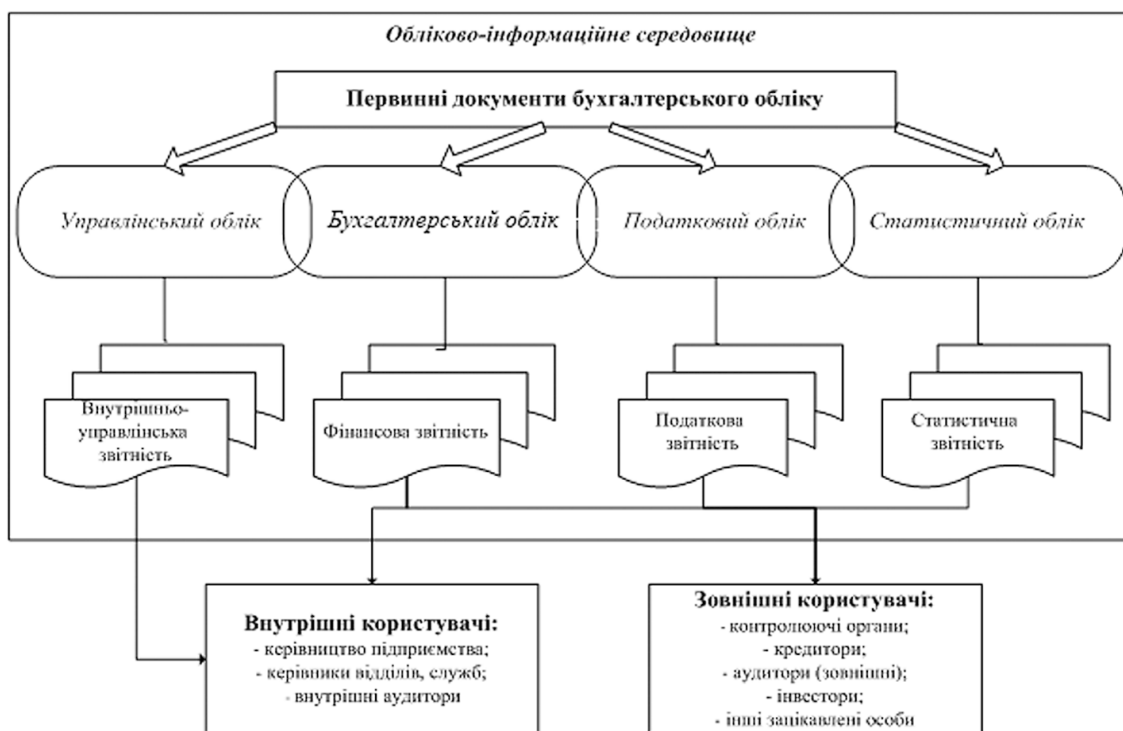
Обліково-інформаційне середовище

Первинні документи бухгалтерського обліку

Управлінський облік

Бухгалтерський облік

Податковий облік

Статистичний облік

Внутрішньо-управлінська звітність

Фінансова звітність

Податкова звітність

Статистична звітність

Внутрішні користувачі:
- керівництво підприємства;
- керівники відділів, служб;
- внутрішні аудитори

Зовнішні користувачі:
- контролюючі органи;
- кредитори;
- аудитори (зовнішні);
- інвестори;
- інші зацікавлені особи